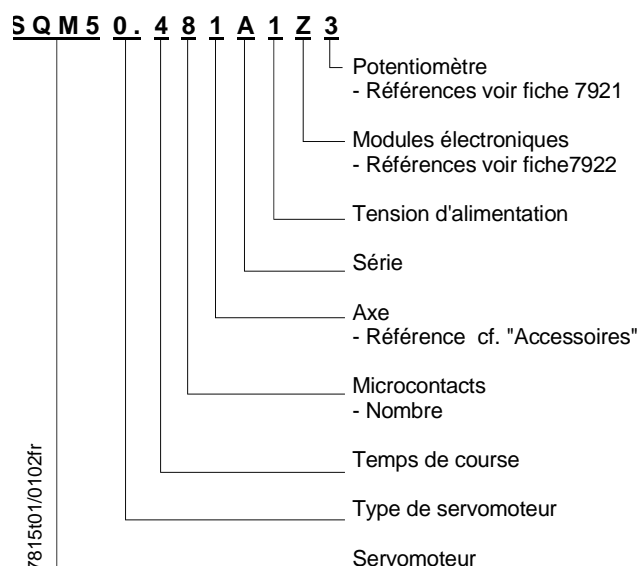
S Q M 5 0 . 4 8 1 A 1 Z 3

Potentiomètre
- Références voir fiche 7921

Modules électroniques
- Références voir fiche7922

Tension d'alimentation

Série

Axe
- Référence cf. "Accessoires"

Microcontacts
- Nombre

Temps de course

Type de servomoteur

Servomoteur

7815t01/0102fr